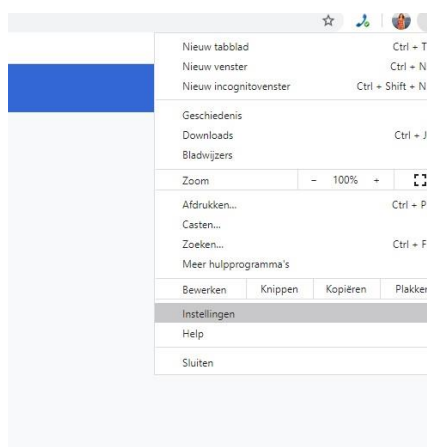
Nieuw tabblad Ctrl + T
Nieuw venster Ctrl + N
Nieuw incognitovenster Ctrl + Shift + N

Geschiedenis
Downloads Ctrl + J
Bladwijzers

Zoom - 100% +

Afdrukken... Ctrl + P
Casten...
Zoeken... Ctrl + F
Meer hulpprogramma's

Bewerken Knippen Kopiëren Plakken

Instellingen
Help

Sluiten